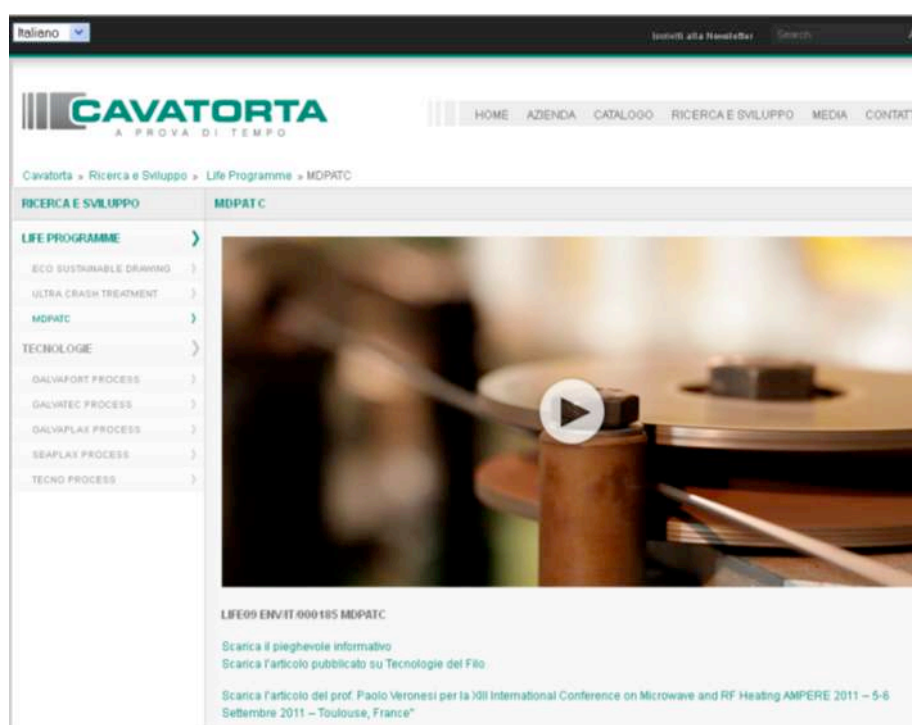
Italiano

Iscriviti alla Newsletter Search

CAVATORTA
A PROVA DI TEMPO

HOME AZIENDA CATALOGO RICERCA E SVILUPPO MEDIA CONTATT

Cavatorta » Ricerca e Sviluppo » Life Programme » MDPATC

RICERCA E SVILUPPO

MDPATC

LIFE PROGRAMME

ECO SUSTAINABLE DRAWING

ULTRA CRASH TREATMENT

MDPATC

TECNOLOGIE

GALVAFORT PROCESS

GALVATEC PROCESS

GALVAPLAX PROCESS

SEAPLAX PROCESS

TECNO PROCESS

LIFE09 ENV/IT/000185 MDPATC

Scarica il pieghevole informativo
Scarica l'articolo pubblicato su Tecnologie del Filo

Scarica l'articolo del prof. Paolo Veronesi per la XIII International Conference on Microwave and RF Heating AMPERE 2011 – 5-8 Settembre 2011 – Toulouse, France"